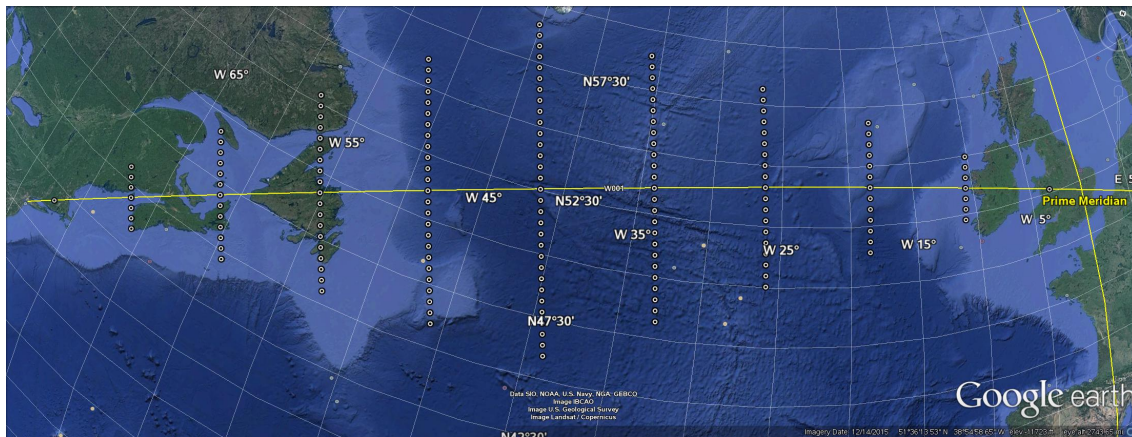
W 65°
N57°30'
W 55°
W 45°
W001
N52°30'
W 35°
W 25°
W 15°
W 5°
Prime Meridian
E 5
N47°30'
Data SIO, NOAA, U.S. Navy, NGA, GEBCO
Image IBCAO
Image U.S. Geological Survey
Image Landsat / Copernicus
N42°30'
Google earth
Imagery Date: 12/14/2015 51°36'13.53" N 38°54'58.65" W elev -1723 m eye alt 2743.65 mi